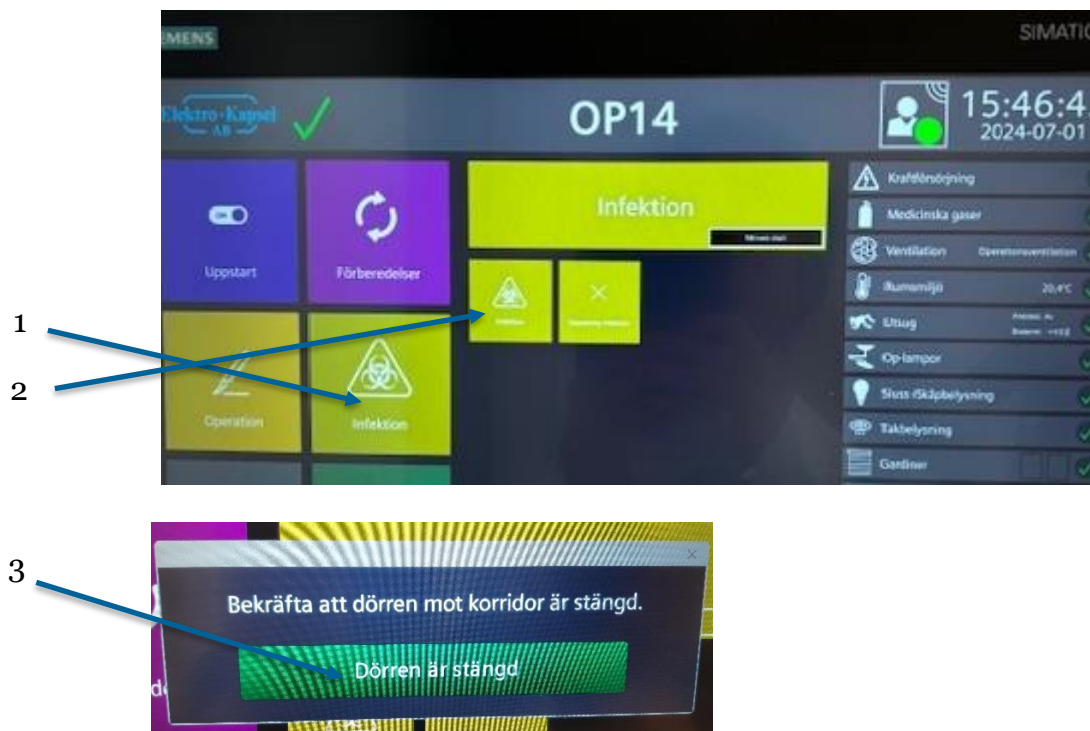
MENS

SIMATIC

Elektro-Kapsel AB

OP14

15:46:4

2024-07-01

Uppstart

Förberedelser

Infektion

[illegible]

Infektion

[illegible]

Operation

Infektion

Kraftförsörjning

Medicinska gaser

Ventilation

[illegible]

Rummiljö

20,4°C

Utsug

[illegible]

Op-lampor

Sluss /Skåpbelysning

Takbelysning

Gardiner

1

2

3

Bekräfta att dörren mot korridor är stängd.

Dörren är stängd